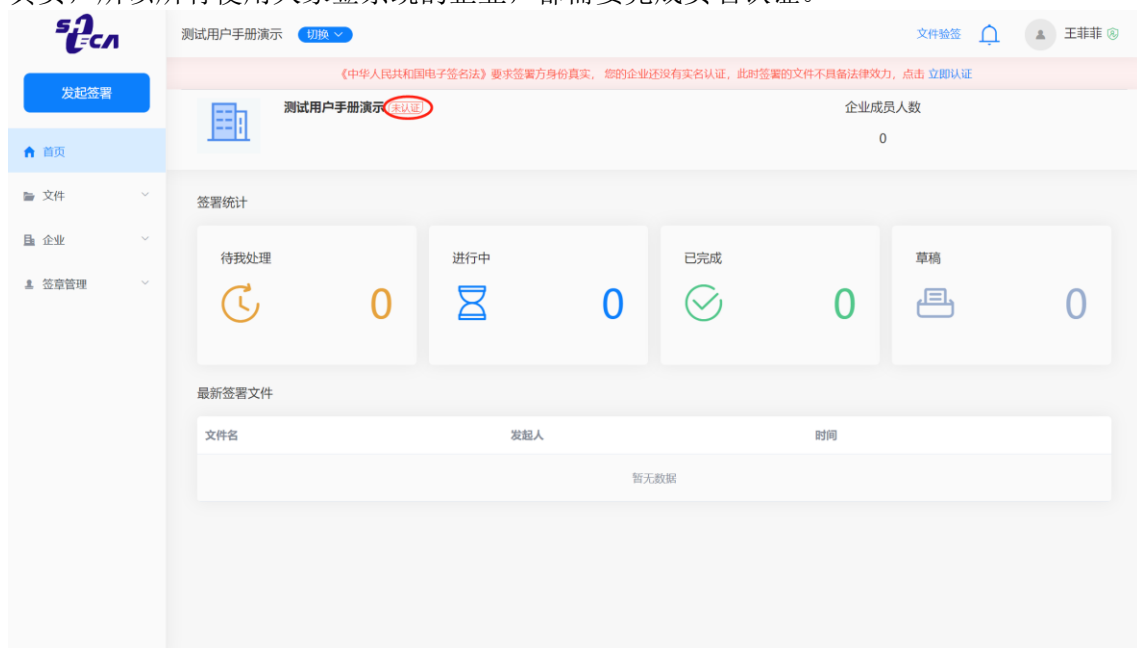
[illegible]，所以所有使用大家签系统的企业，都需要完成实名认证。

SHECA

测试用户手册演示 切换

文件验签 王菲菲

发起签署

《中华人民共和国电子签名法》要求签署方身份真实，您的企业还没有实名认证，此时签署的文件不具备法律效力，点击 立即认证

测试用户手册演示 未认证

企业成员人数

0

首页

文件

企业

签章管理

签署统计

待我处理

0

进行中

0

已完成

0

草稿

0

最新签署文件

| 文件名 | 发起人 | 时间 |
|---|---|---|
| 暂无数据 | | |